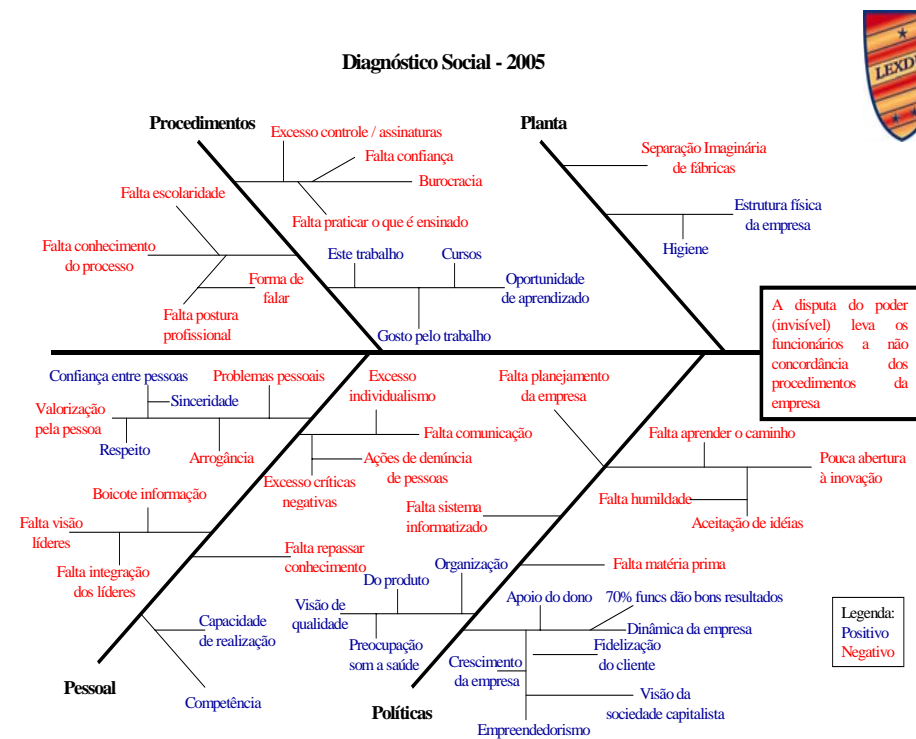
LEXD

Diagnóstico Social - 2005

Procedimentos

Excesso controle / assinaturas
Falta confiança
Burocracia
Falta praticar o que é ensinado
Falta escolaridade
Falta conhecimento do processo
Forma de falar
Falta postura profissional
Este trabalho
Cursos
Oportunidade de aprendizado
Gosto pelo trabalho

Planta

Separação Imaginária de fábricas
Estrutura física da empresa
Higiene

A disputa do poder (invisível) leva os funcionários a não concordância dos procedimentos da empresa

Confiança entre pessoas
Problemas pessoais
Sinceridade
Valorização pela pessoa
Respeito
Arrogância
Excesso individualismo
Falta comunicação
Ações de denúncia de pessoas
Excesso críticas negativas
Boicote informação
Falta visão líderes
Falta integração dos líderes
Falta repassar conhecimento
Capacidade de realização
Competência

Pessoal

Falta planejamento da empresa
Falta aprender o caminho
Pouca abertura à inovação
Falta humildade
Aceitação de idéias
Falta sistema informatizado
Organização
Falta matéria prima
Do produto
Visão de qualidade
Preocupação som a saúde
Apoio do dono
70% funcs dão bons resultados
Dinâmica da empresa
Fidelização do cliente
Crescimento da empresa
Visão da sociedade capitalista
Empreendedorismo

Políticas

Legenda:
Positivo
Negativo